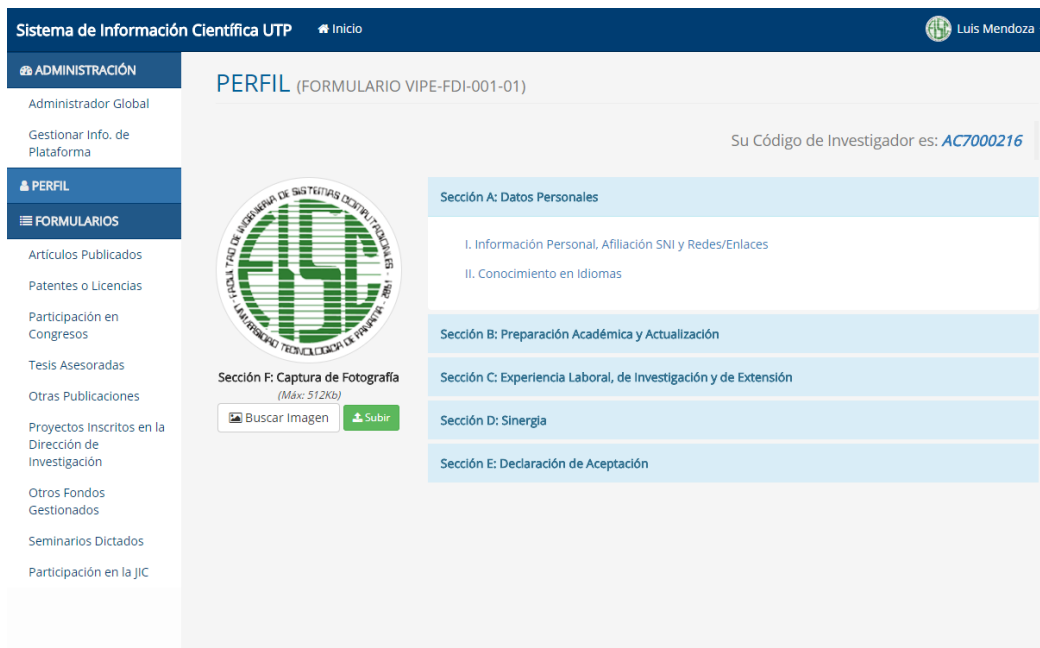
Sistema de Información Científica UTP Inicio

Luis Mendoza

ADMINISTRACIÓN

Administrador Global

Gestionar Info. de Plataforma

PERFIL

FORMULARIOS

Artículos Publicados

Patentes o Licencias

Participación en Congresos

Tesis Asesoradas

Otras Publicaciones

Proyectos Inscritos en la Dirección de Investigación

Otros Fondos Gestionados

Seminarios Dictados

Participación en la JIC

PERFIL (FORMULARIO VIPE-FDI-001-01)

Su Código de Investigador es: AC7000216

FACULTAD DE INGENIERÍA DE SISTEMAS COMPUTACIONALES UNIVERSIDAD TECNOLÓGICA DE PANAMÁ 1981

FISC

Sección F: Captura de Fotografía

(Máx: 512Kb)

Buscar Imagen

Subir

Sección A: Datos Personales

I. Información Personal, Afiliación SNI y Redes/Enlaces

II. Conocimiento en Idiomas

Sección B: Preparación Académica y Actualización

Sección C: Experiencia Laboral, de Investigación y de Extensión

Sección D: Sinergia

Sección E: Declaración de Aceptación